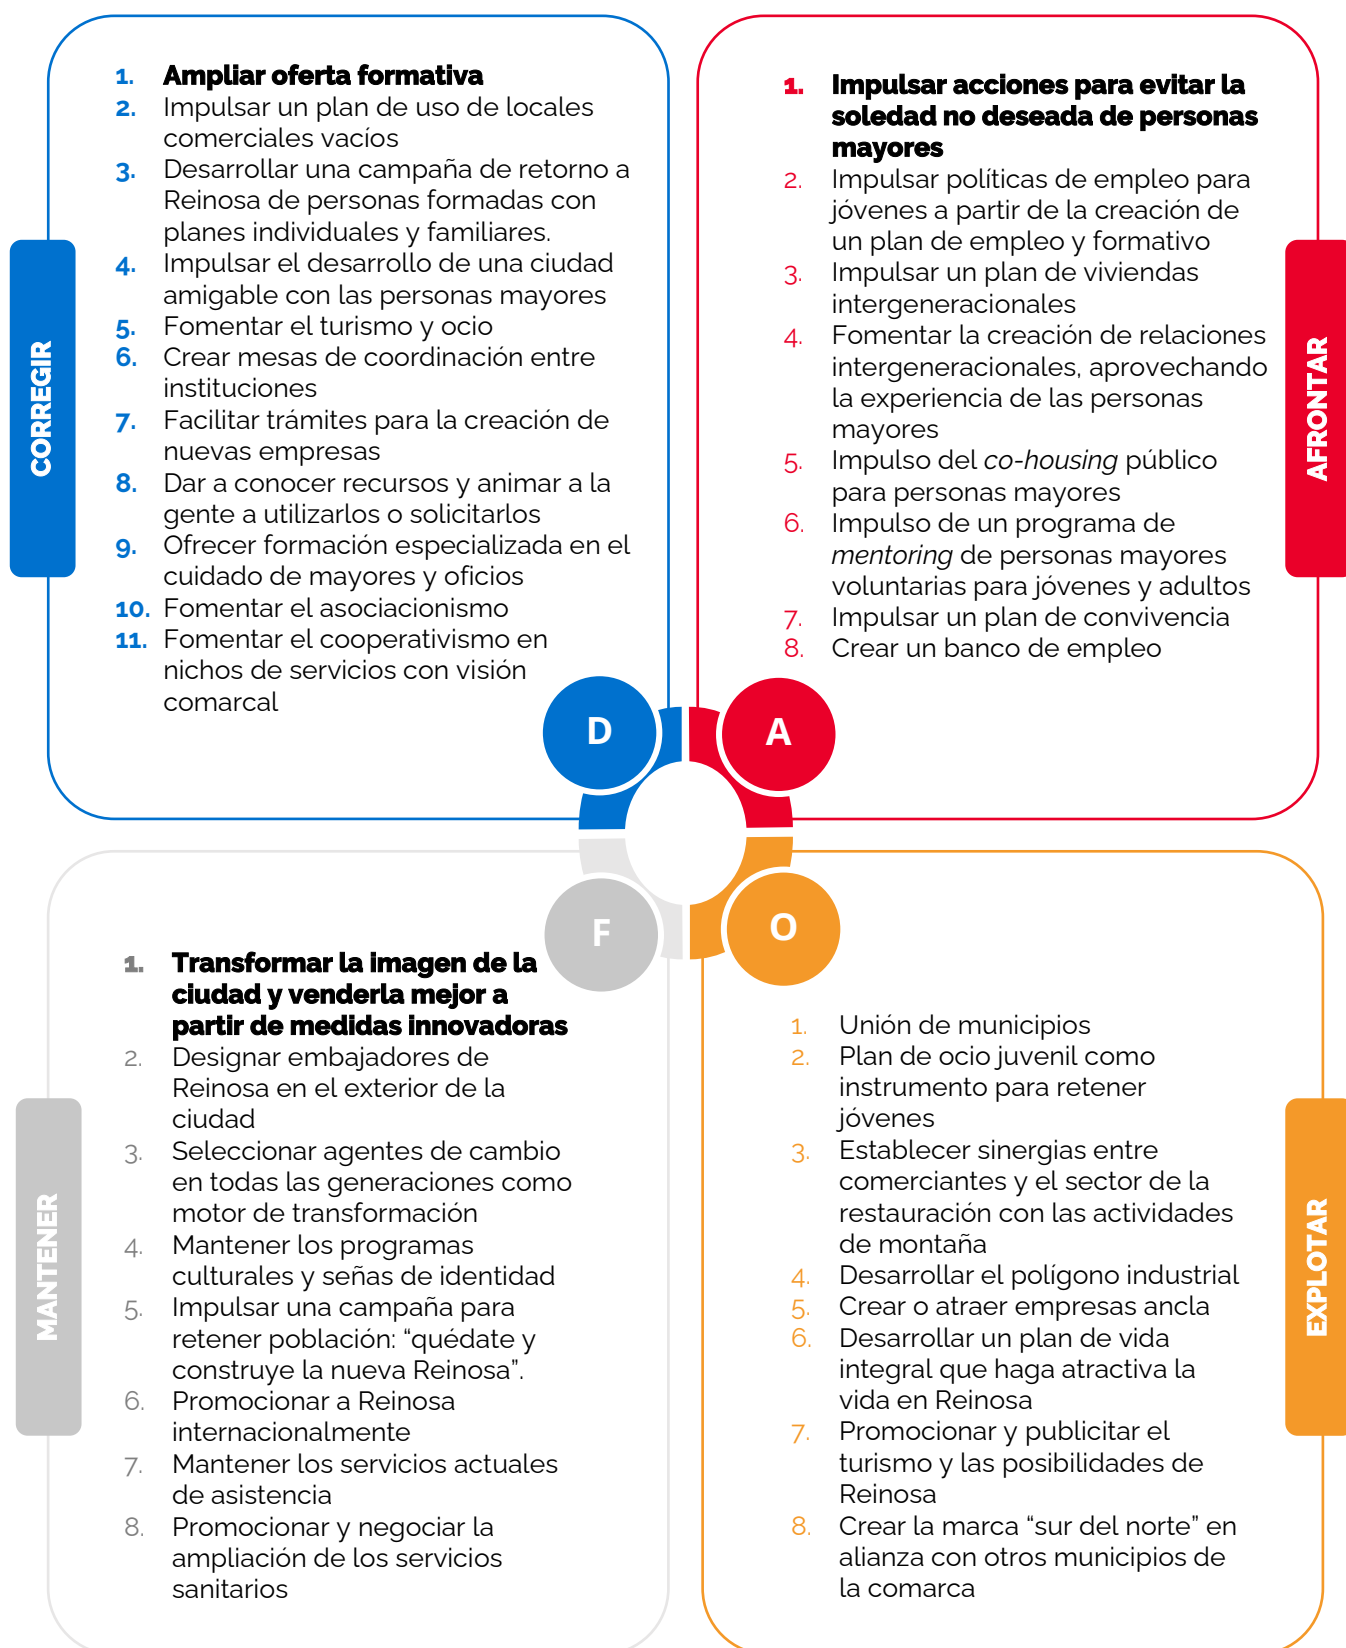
CORREGIR

1. **Ampliar oferta formativa**
2. Impulsar un plan de uso de locales comerciales vacíos
3. Desarrollar una campaña de retorno a Reinosa de personas formadas con planes individuales y familiares.
4. Impulsar el desarrollo de una ciudad amigable con las personas mayores
5. Fomentar el turismo y ocio
6. Crear mesas de coordinación entre instituciones
7. Facilitar trámites para la creación de nuevas empresas
8. Dar a conocer recursos y animar a la gente a utilizarlos o solicitarlos
9. Ofrecer formación especializada en el cuidado de mayores y oficios
10. Fomentar el asociacionismo
11. Fomentar el cooperativismo en nichos de servicios con visión comarcal

AFRONTAR

1. **Impulsar acciones para evitar la soledad no deseada de personas mayores**
2. Impulsar políticas de empleo para jóvenes a partir de la creación de un plan de empleo y formativo
3. Impulsar un plan de viviendas intergeneracionales
4. Fomentar la creación de relaciones intergeneracionales, aprovechando la experiencia de las personas mayores
5. Impulso del *co-housing* público para personas mayores
6. Impulso de un programa de *mentoring* de personas mayores voluntarias para jóvenes y adultos
7. Impulsar un plan de convivencia
8. Crear un banco de empleo

D A F O

MANTENER

1. **Transformar la imagen de la ciudad y venderla mejor a partir de medidas innovadoras**
2. Designar embajadores de Reinosa en el exterior de la ciudad
3. Seleccionar agentes de cambio en todas las generaciones como motor de transformación
4. Mantener los programas culturales y señas de identidad
5. Impulsar una campaña para retener población: “quédate y construye la nueva Reinosa”.
6. Promocionar a Reinosa internacionalmente
7. Mantener los servicios actuales de asistencia
8. Promocionar y negociar la ampliación de los servicios sanitarios

EXPLOTAR

1. Unión de municipios
2. Plan de ocio juvenil como instrumento para retener jóvenes
3. Establecer sinergias entre comerciantes y el sector de la restauración con las actividades de montaña
4. Desarrollar el polígono industrial
5. Crear o atraer empresas ancla
6. Desarrollar un plan de vida integral que haga atractiva la vida en Reinosa
7. Promocionar y publicitar el turismo y las posibilidades de Reinosa
8. Crear la marca “sur del norte” en alianza con otros municipios de la comarca